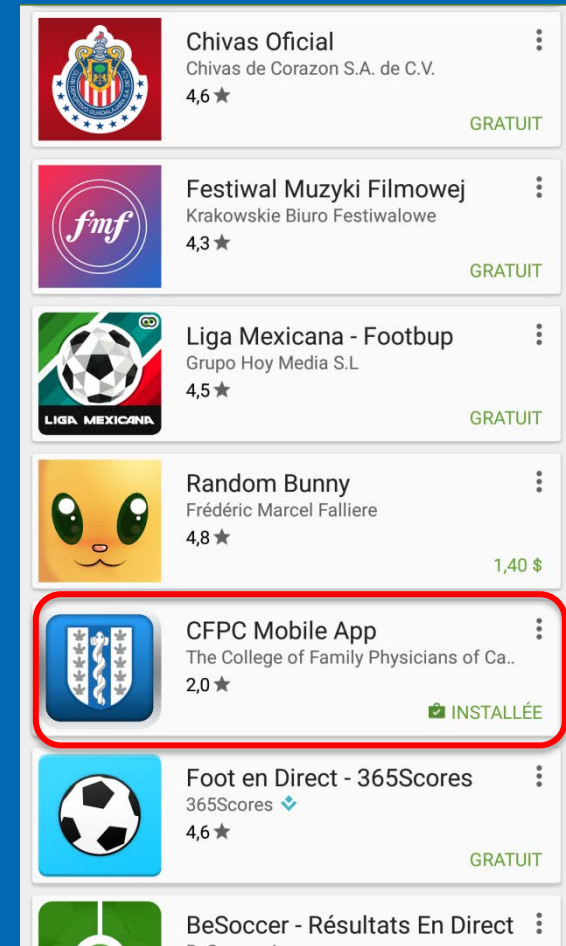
Chivas Oficial
Chivas de Corazon S.A. de C.V.
4,6 ★
GRATUIT

fmf
Festiwal Muzyki Filmowej
Krakowskie Biuro Festiwalowe
4,3 ★
GRATUIT

LIGA MEXICANA
Liga Mexicana - Footbup
Grupo Hoy Media S.L
4,5 ★
GRATUIT

Random Bunny
Frédéric Marcel Falliere
4,8 ★
1,40 $

CFPC Mobile App
The College of Family Physicians of Ca..
2,0 ★
INSTALLÉE

Foot en Direct - 365Scores
365Scores
4,6 ★
GRATUIT

BeSoccer - Résultats En Direct